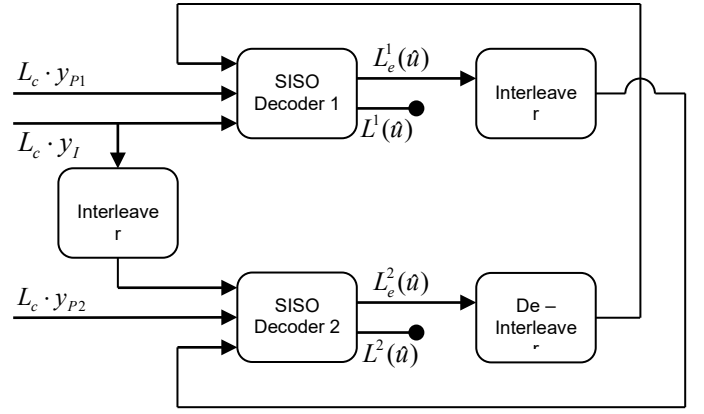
$L_c \cdot y_{P1}$

SISO Decoder 1

$L_e^1(\hat{u})$

$L^1(\hat{u})$

Interleave r

$L_c \cdot y_I$

Interleave r

$L_c \cdot y_{P2}$

SISO Decoder 2

$L_e^2(\hat{u})$

$L^2(\hat{u})$

De – Interleave r